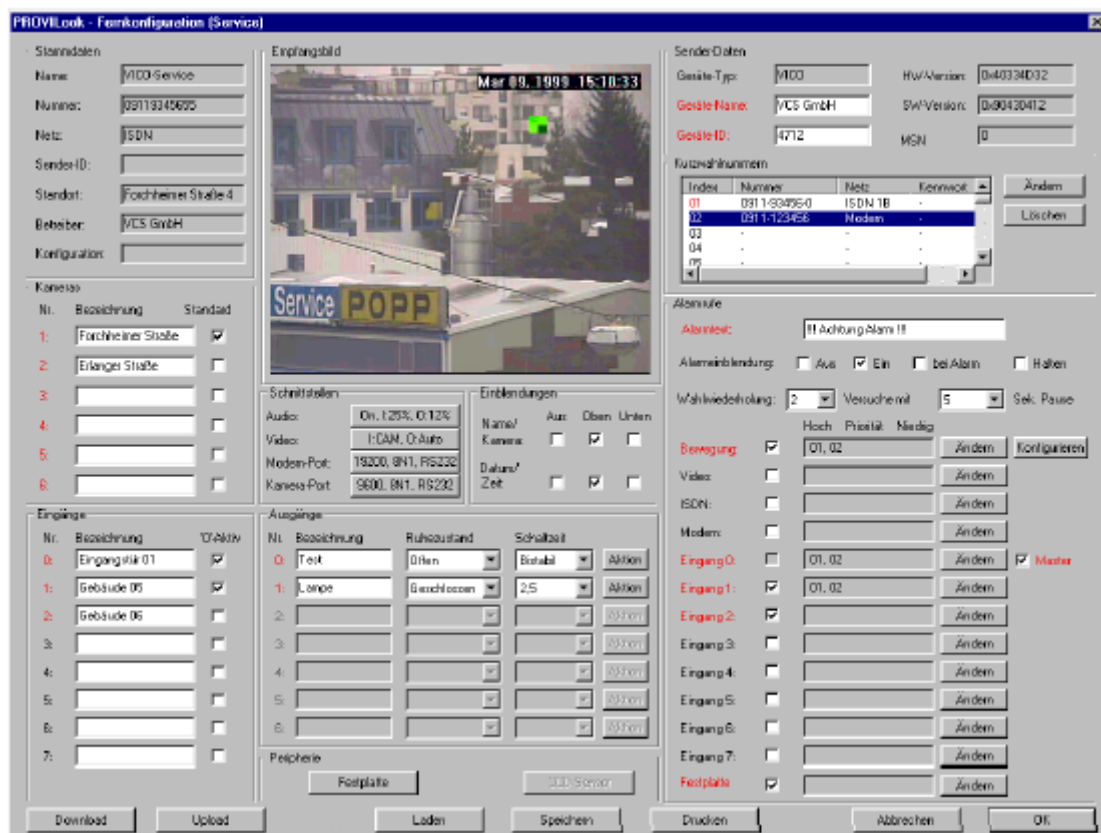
PROVILook - Fernkonfiguration (Service)

Stammdaten
Name: VICO-Service
Nummer: 09119345695
Netz: ISDN
Sender-ID:
Standort: Forchheimer Straße 4
Betreiber: VCS GmbH
Konfiguration:

Kameras
Nr. Bezeichnung Standard
1: Forchheimer Straße
2: Erlanger Straße
3:
4:
5:
6:

Eingänge
Nr. Bezeichnung '0'Aktiv
0: Eingangstür 01
1: Gebäude 05
2: Gebäude 06
3:
4:
5:
6:
7:

Empfangsbild
Mar 09, 1999 15:10:33
Service POPP

Schnittstellen
Audio: Ein, I:25%, O:12%
Video: I:CAM, O:Auto
Modem-Port: 19200, 8N1, RS232
Kamera-Port: 9600, 8N1, RS232

Einblendungen
Aus Oben Unten
Name/ Kamera
Datum/ Zeit

Ausgänge
Nr. Bezeichnung Ruhezustand Schaltzeit
0: Test Offen Bistabil Aktion
1: Lampe Geschlossen 2,5 Aktion
2: Aktion
3: Aktion
4: Aktion
5: Aktion
6: Aktion

Peripherie
Festplatte
SSD-Server

Sender-Daten
Geräte-Typ: VICO
HW-Version: 0x40334D32
Geräte-Name: VCS GmbH
SW-Version: 0x90430412
Geräte-ID: 4712
MSN 0

Kurzwahlnummern
| Index | Nummer | Netz | Kennwort |
|---|---|---|---|
| 01 | 0911-934956-0 | ISDN 1B | - |
| 02 | 0911-123456 | Modem | - |
| 03 | - | - | - |
| 04 | - | - | - |
| 05 | | | |
Ändern
Löschen

Alarmrufe
Alarmtext: !!! Achtung Alarm !!!
Alarmeinblendung: Aus Ein bei Alarm Halten
Wahlwiederholung: 2 Versuche mit 5 Sek. Pause
Hoch Priorität Niedrig
Bewegung: 01, 02 Ändern Konfigurieren
Video: Ändern
ISDN: Ändern
Modem: Ändern
Eingang 0: 01, 02 Ändern Master
Eingang 1: 01, 02 Ändern
Eingang 2: Ändern
Eingang 3: Ändern
Eingang 4: Ändern
Eingang 5: Ändern
Eingang 6: Ändern
Eingang 7: Ändern
Festplatte Ändern

Download Upload Laden Speichern Drucken Abbrechen OK